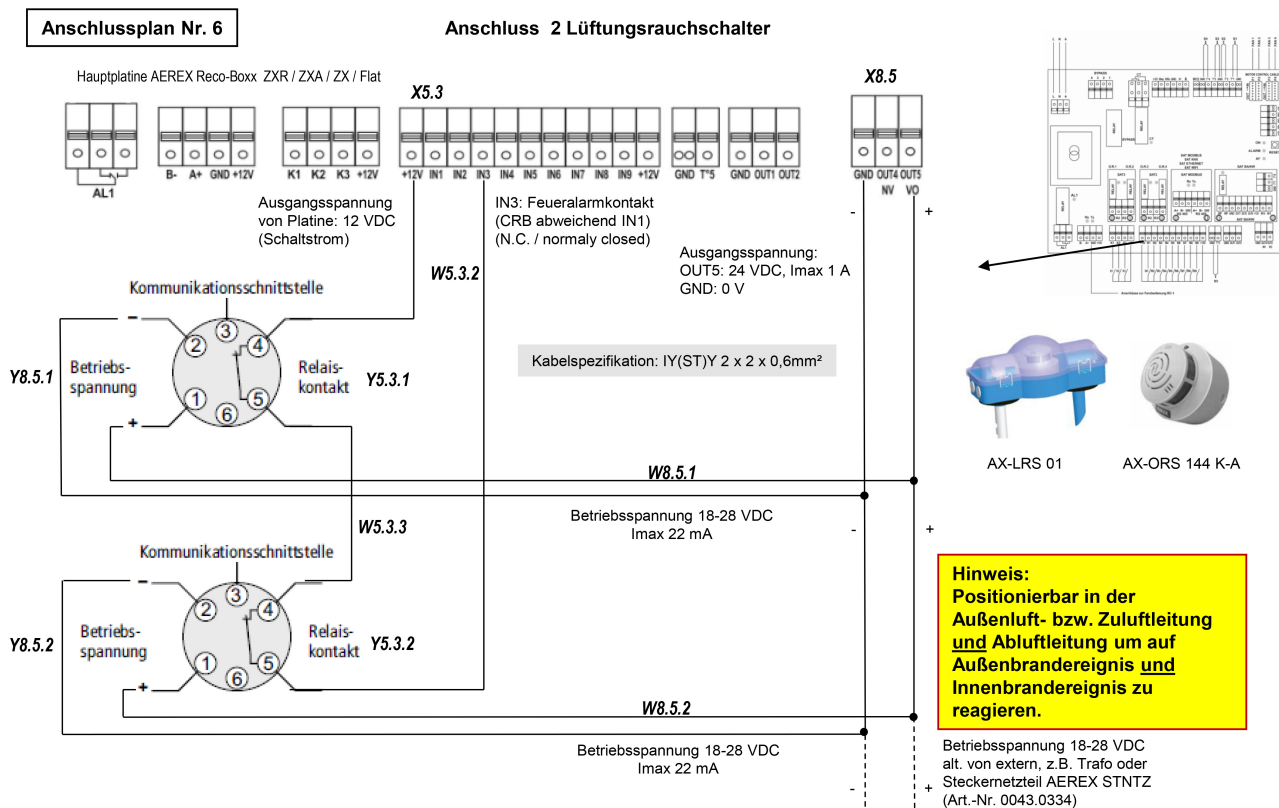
Anschlussplan Nr. 6

Anschluss 2 Lüftungsrauchschalter

Hauptplatine AEREX Reco-Boxx ZXR / ZXA / ZX / Flat

X5.3

X8.5

AL1

B- A+ GND +12V

K1 K2 K3 +12V

+12V IN1 IN2 IN3 IN4 IN5 IN6 IN7 IN8 IN9 +12V

GND T°5

GND OUT1 OUT2

GND OUT4 OUT5
NV VO

Ausgangsspannung von Platine: 12 VDC (Schaltstrom)

IN3: Feueralarmkontakt (CRB abweichend IN1) (N.C. / normaly closed)

Ausgangsspannung:
OUT5: 24 VDC, Imax 1 A
GND: 0 V

W5.3.2

Kommunikationsschnittstelle

Y8.5.1

Betriebs-spannung

Relais-kontakt

Y5.3.1

Kabelspezifikation: IY(ST)Y 2 x 2 x 0,6mm²

AX-LRS 01

AX-ORS 144 K-A

W8.5.1

Betriebsspannung 18-28 VDC
Imax 22 mA

W5.3.3

Kommunikationsschnittstelle

Y8.5.2

Betriebs-spannung

Relais-kontakt

Y5.3.2

W8.5.2

Betriebsspannung 18-28 VDC
Imax 22 mA

Hinweis:
Positionierbar in der Außenluft- bzw. Zuluftleitung und Abluftleitung um auf Außenbrandereignis und Innenbrandereignis zu reagieren.

Betriebsspannung 18-28 VDC
alt. von extern, z.B. Trafo oder Steckernetzteil AEREX STNTZ (Art.-Nr. 0043.0334)